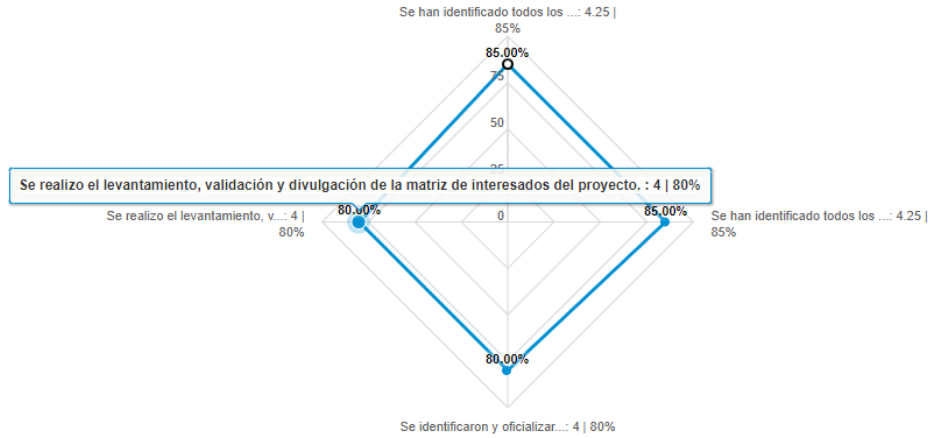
Se han identificado todos los ...: 4.25 | 85%

85.00%

75

50

25

0

Se realizo el levantamiento, validación y divulgación de la matriz de interesados del proyecto. : 4 | 80%

Se realizo el levantamiento, v...: 4 | 80%

80.00%

85.00%

Se han identificado todos los ...: 4.25 | 85%

80.00%

Se identificaron y oficializar...: 4 | 80%